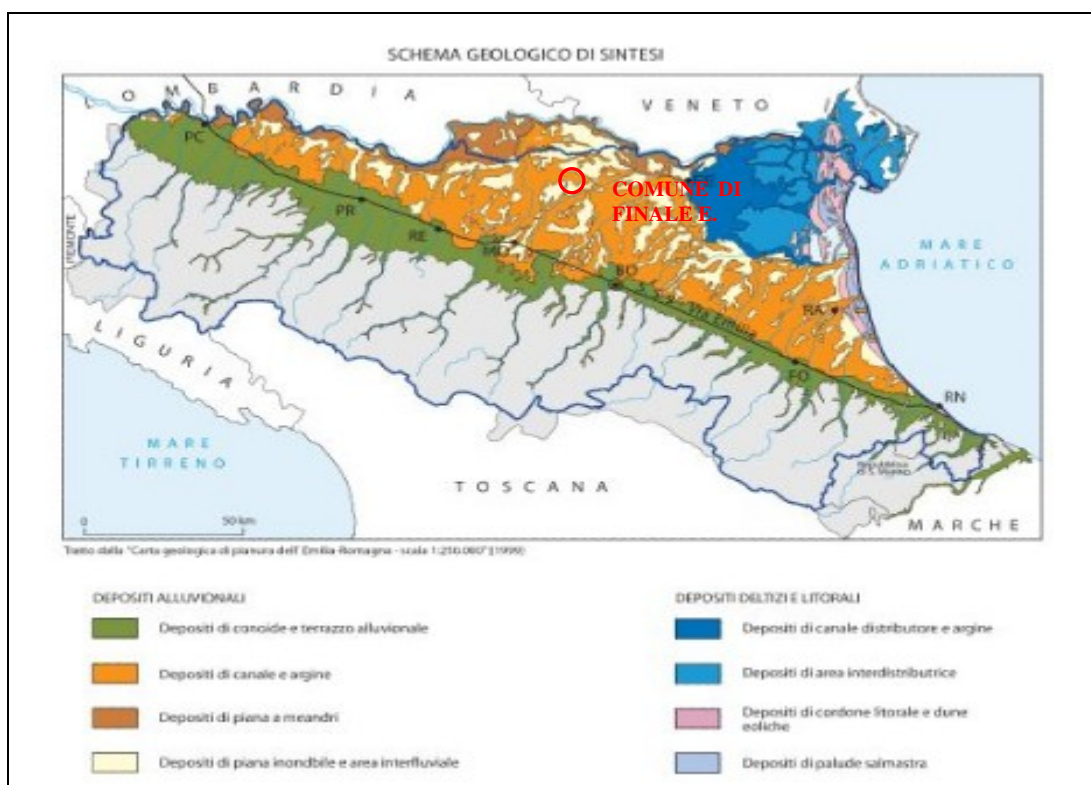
SCHEMA GEOLOGICO DI SINTESI

LOMBARDIA

VENETO

PC

PR

RE

MO

BO

RA

FO

RN

Via Emilia

COMUNE DI FINALE E.

PIEMONTE

MARE ADRIATICO

LIGURIA

MARE TIRRENO

TOSCANA

MARCHE

Repubblica di S. Marino

0 50 km

Tratto dalla "Carta geologica di pianura dell'Emilia-Romagna - scala 1:250.000" (1999)

DEPOSITI ALLUVIONALI

Depositi di conoide e terrazzo alluvionale

Depositi di canale e argine

Depositi di piana a meandri

Depositi di piana inondabile e area interfluviale

DEPOSITI DELTIZI E LITORALI

Depositi di canale distributore e argine

Depositi di area interdistributrice

Depositi di cordone litorale e dune eoliche

Depositi di palude salmastra